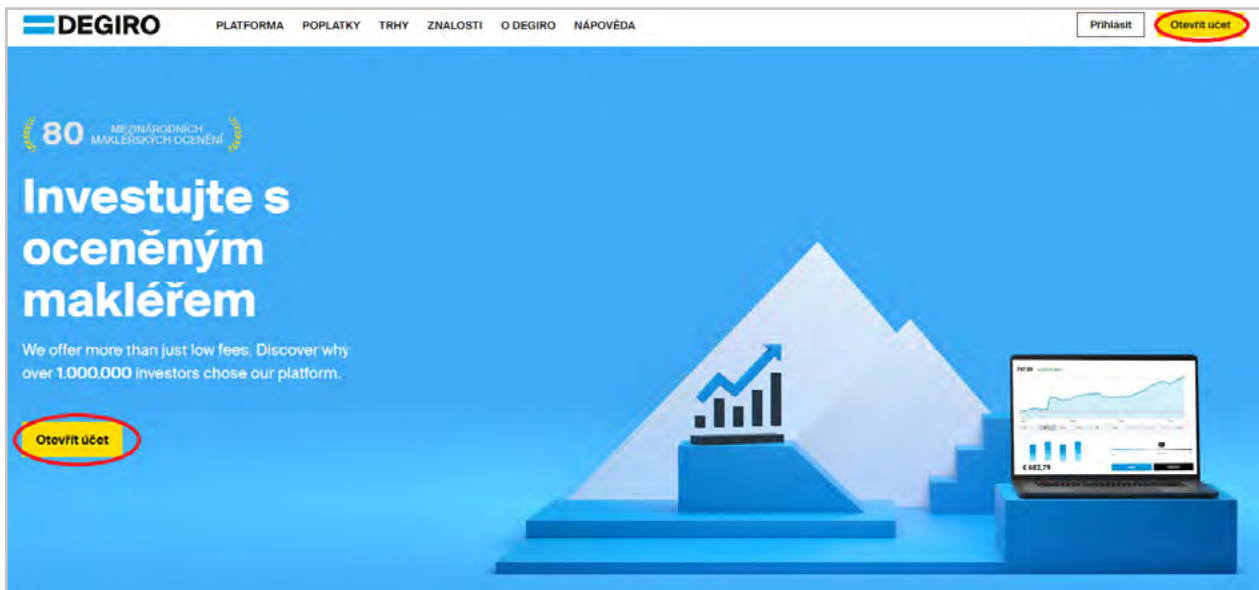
DEGIRO PLATFORMA POPLATKY TRHY ZNALOSTI O DEGIRO NÁPOVĚDA Přihlásit Otevřít účet

80 MEZINÁRODNÍCH MAKLÉŘSKÝCH OCENĚNÍ

Investujte s oceněným makléřem

We offer more than just low fees. Discover why over 1.000.000 investors chose our platform.

Otevřít účet

€ 682,79